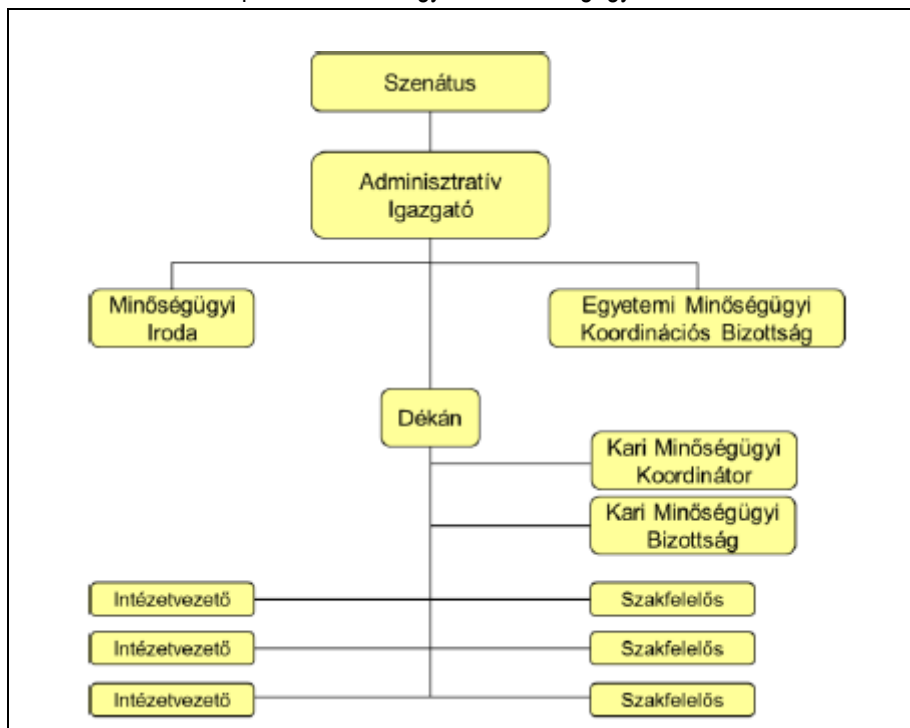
Szenátus

Adminisztratív Igazgató

Minőségügyi Iroda

Egyetemi Minőségügyi Koordinációs Bizottság

Dékán

Kari Minőségügyi Koordinátor

Kari Minőségügyi Bizottság

Intézetvezető

Szakfelelős

Intézetvezető

Szakfelelős

Intézetvezető

Szakfelelős